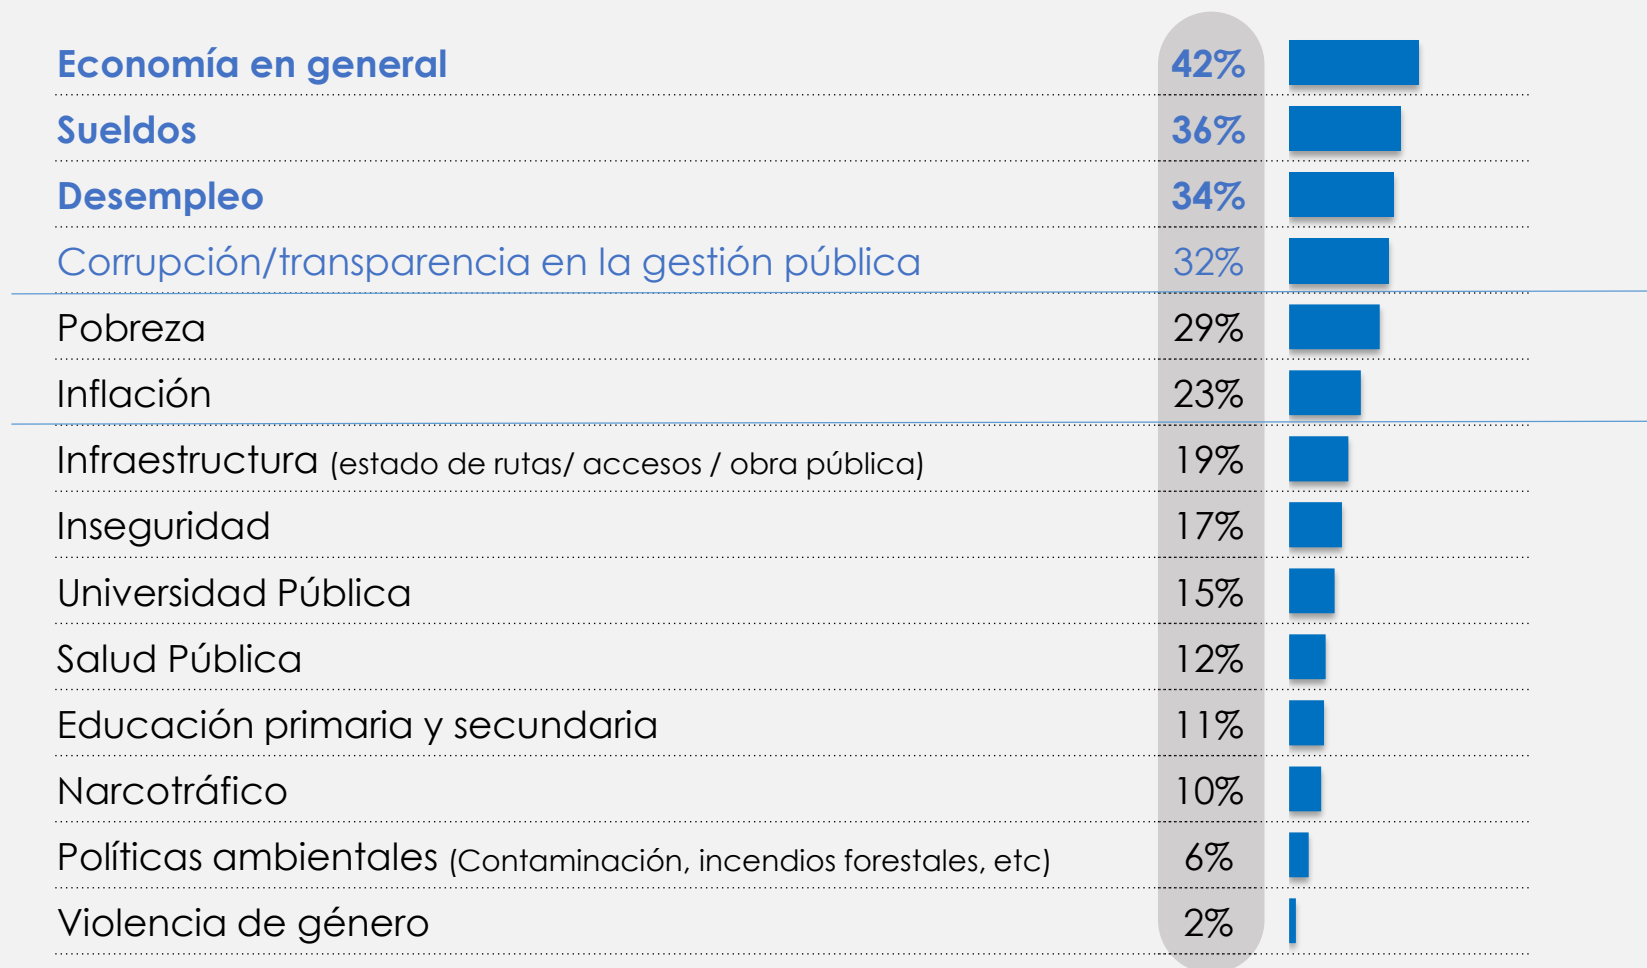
| | |
|---|---|
| Economía en general | 42% |
| Sueldos | 36% |
| Desempleo | 34% |
| Corrupción/transparencia en la gestión pública | 32% |
| Pobreza | 29% |
| Inflación | 23% |
| Infraestructura (estado de rutas/ accesos / obra pública) | 19% |
| Inseguridad | 17% |
| Universidad Pública | 15% |
| Salud Pública | 12% |
| Educación primaria y secundaria | 11% |
| Narcotráfico | 10% |
| Políticas ambientales (Contaminación, incendios forestales, etc) | 6% |
| Violencia de género | 2% |